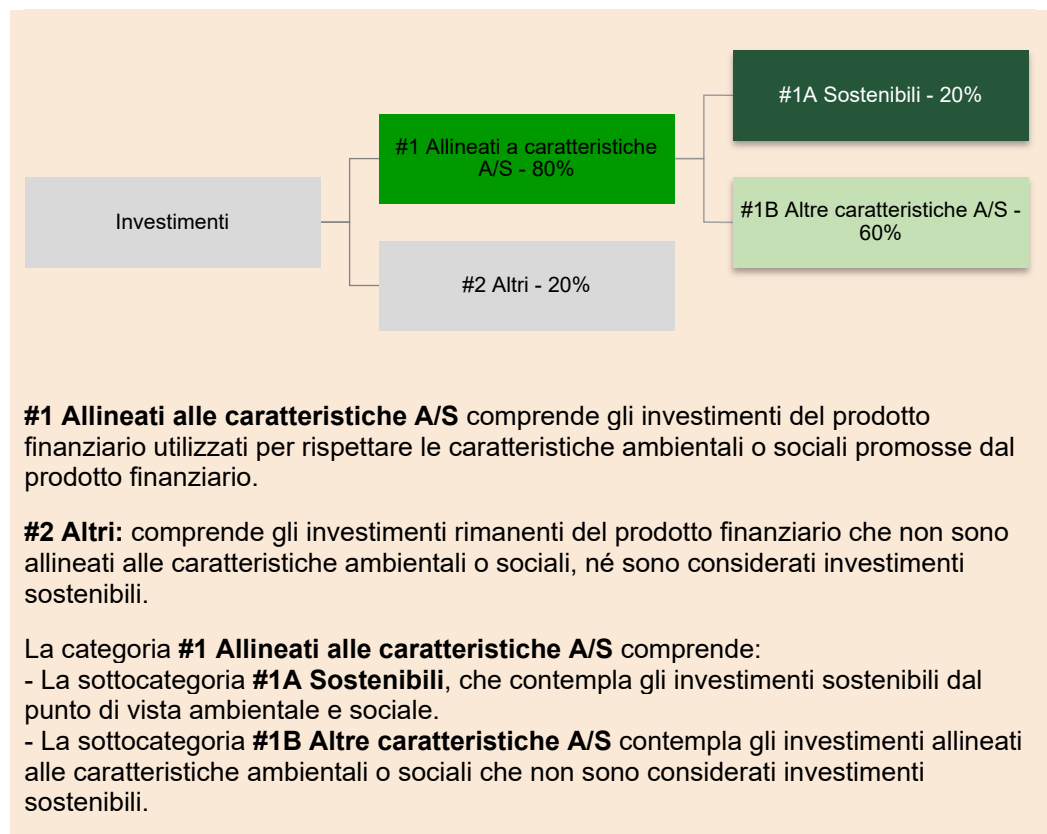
Investimenti

#1 Allineati a caratteristiche A/S - 80%

#2 Altri - 20%

#1A Sostenibili - 20%

#1B Altre caratteristiche A/S - 60%

**#1 Allineati alle caratteristiche A/S** comprende gli investimenti del prodotto finanziario utilizzati per rispettare le caratteristiche ambientali o sociali promosse dal prodotto finanziario.

**#2 Altri:** comprende gli investimenti rimanenti del prodotto finanziario che non sono allineati alle caratteristiche ambientali o sociali, né sono considerati investimenti sostenibili.

La categoria **#1 Allineati alle caratteristiche A/S** comprende:
- La sottocategoria **#1A Sostenibili**, che contempla gli investimenti sostenibili dal punto di vista ambientale e sociale.
- La sottocategoria **#1B Altre caratteristiche A/S** contempla gli investimenti allineati alle caratteristiche ambientali o sociali che non sono considerati investimenti sostenibili.